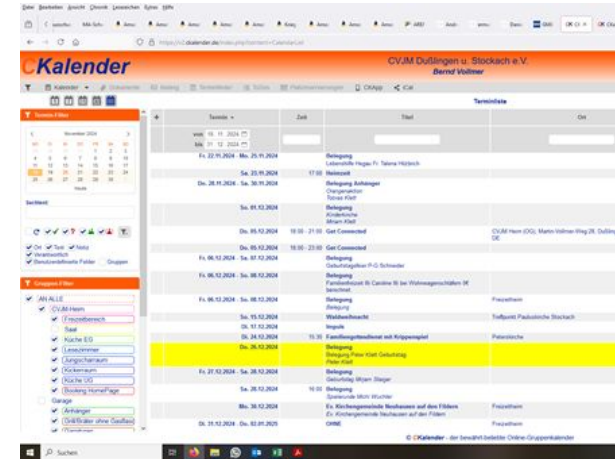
Datei Bearbeiten Ansicht Chronik Lesezeichen Extras Hilfe

CKalender

CVJM Dußlingen u. Stockach e.V.
Bernd Vollmer

Terminliste

Termin-Filter

November 2024

Heute

Suchtext:

Ort Text Notiz
Verantwortlich
Benutzerdefinierte Felder Gruppen

Gruppen-Filter

AN ALLE
CVJM-Heim
Freizeitbereich
Saal
Küche EG
Lesezimmer
Jungscharraum
Kickerraum
Küche UG
Booking HomePage
Garage
Anhänger
Grillfläche ohne Gasflasche

| Termin | Zeit | Titel | Ort |
|---|---|---|---|
| von 16.11.2024 bis 01.12.2024 | | | |
| Fr. 22.11.2024 - Mo. 25.11.2024 | | Belegung Lebenshilfe Hegau Fr. Tatiana Hilzbrich | |
| Sa. 23.11.2024 | 17:00 | Heimzeit | |
| Do. 28.11.2024 - Sa. 30.11.2024 | | Belegung Anhänger Übergabe Tobias Klett | |
| So. 01.12.2024 | | Belegung Kinderkirche Miriam Klett | |
| Do. 05.12.2024 | 18:00 - 21:00 | Get Connected | CVJM Heim (OG), Martin-Vollmer-Weg 28, Dußlingen DE |
| Do. 05.12.2024 | 18:00 - 23:00 | Get Connected | |
| Fr. 06.12.2024 - Sa. 07.12.2024 | | Belegung Geburtstagsfeier P-G Schneider | |
| Fr. 06.12.2024 - So. 08.12.2024 | | Belegung Familienfreizeit M. Caroline M. bei Wohnwagenschäfen (M. bescheid) | |
| Fr. 06.12.2024 - So. 08.12.2024 | | Belegung Belegung | Freizeitheim |
| So. 15.12.2024 | | Waldweihnacht | Treffpunkt Paulusküche Stockach |
| Di. 17.12.2024 | | Impuls | |
| Di. 24.12.2024 | 15:30 | Familiengottesdienst mit Krippenspiel | Peterskirche |
| Do. 26.12.2024 | | Belegung Belegung Peter Klett Geburtstag Peter Klett | |
| Fr. 27.12.2024 - Sa. 28.12.2024 | | Belegung | Freizeitheim |
| Sa. 28.12.2024 | 16:00 | Belegung Geburtstag Mirjam Steiger | |
| | | Belegung Sonnwende Micha Wüchter | |
| Mo. 30.12.2024 | | Ev. Kirchengemeinde Neuhausen auf den Fildern Ev. Kirchengemeinde Neuhausen auf den Fildern | Freizeitheim |
| Di. 31.12.2024 - Do. 02.01.2025 | | OHNE | Freizeitheim |

© CKalender - der bewährt beliebte Online-Gruppenkalender

Suchen